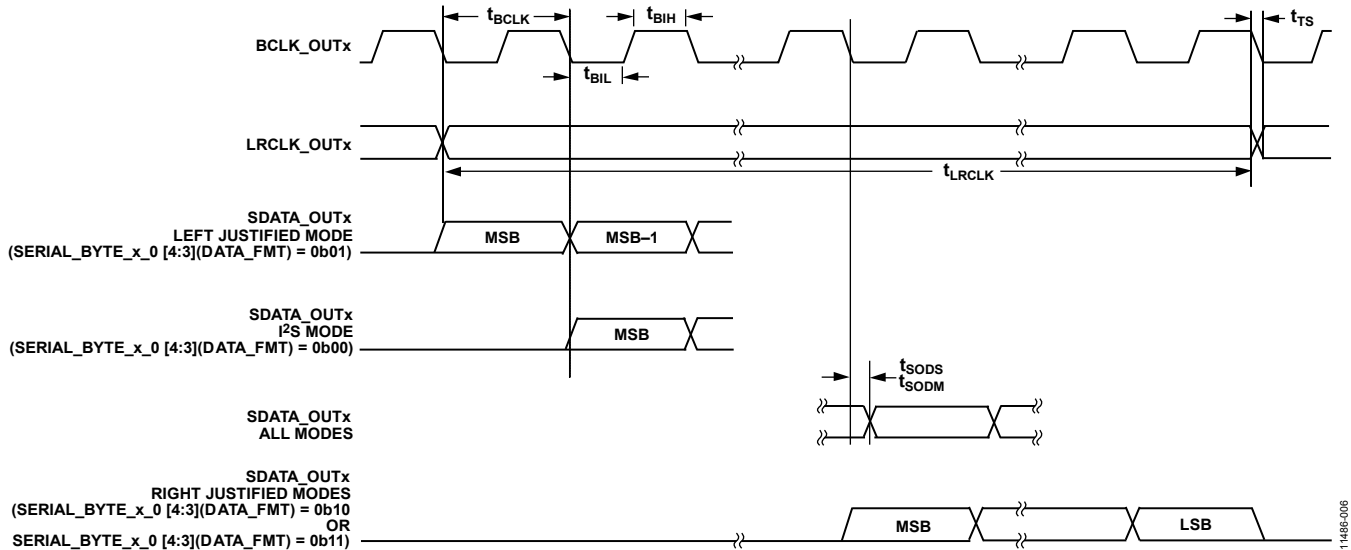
$t_{BCLK}$

$t_{BIH}$

$t_{TS}$

BCLK_OUTx

$t_{BIL}$

LRCLK_OUTx

$t_{LRCLK}$

SDATA_OUTx
LEFT JUSTIFIED MODE
(SERIAL_BYTE_x_0 [4:3](DATA_FMT) = 0b01)

MSB

MSB–1

SDATA_OUTx
I$^2$S MODE
(SERIAL_BYTE_x_0 [4:3](DATA_FMT) = 0b00)

MSB

$t_{SODS}$
$t_{SODM}$

SDATA_OUTx
ALL MODES

SDATA_OUTx
RIGHT JUSTIFIED MODES
(SERIAL_BYTE_x_0 [4:3](DATA_FMT) = 0b10
OR
SERIAL_BYTE_x_0 [4:3](DATA_FMT) = 0b11)

MSB

LSB

11486-006